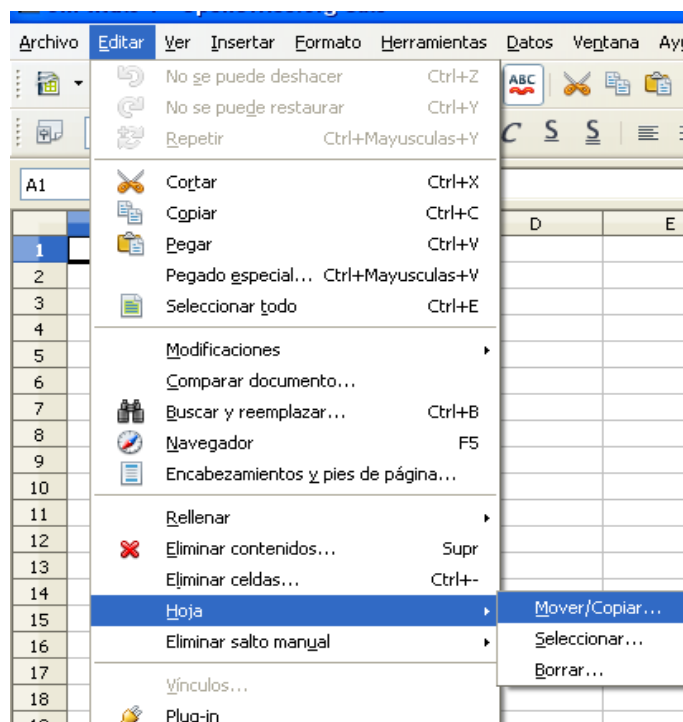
Archivo Editar Ver Insertar Formato Herramientas Datos Ventana Ay

No se puede deshacer Ctrl+Z
No se puede restaurar Ctrl+Y
Repetir Ctrl+Mayusculas+Y
Cortar Ctrl+X
Copiar Ctrl+C
Pegar Ctrl+V
Pegado especial... Ctrl+Mayusculas+V
Seleccionar todo Ctrl+E
Modificaciones
Comparar documento...
Buscar y reemplazar... Ctrl+B
Navegador F5
Encabezamientos y pies de página...
Rellenar
Eliminar contenidos... Supr
Eliminar celdas... Ctrl+-
Hoja
Eliminar salto manual
Vínculos...
Plug-in

Mover/Copiar...
Seleccionar...
Borrar...

A1
D E
1
2
3
4
5
6
7
8
9
10
11
12
13
14
15
16
17
18